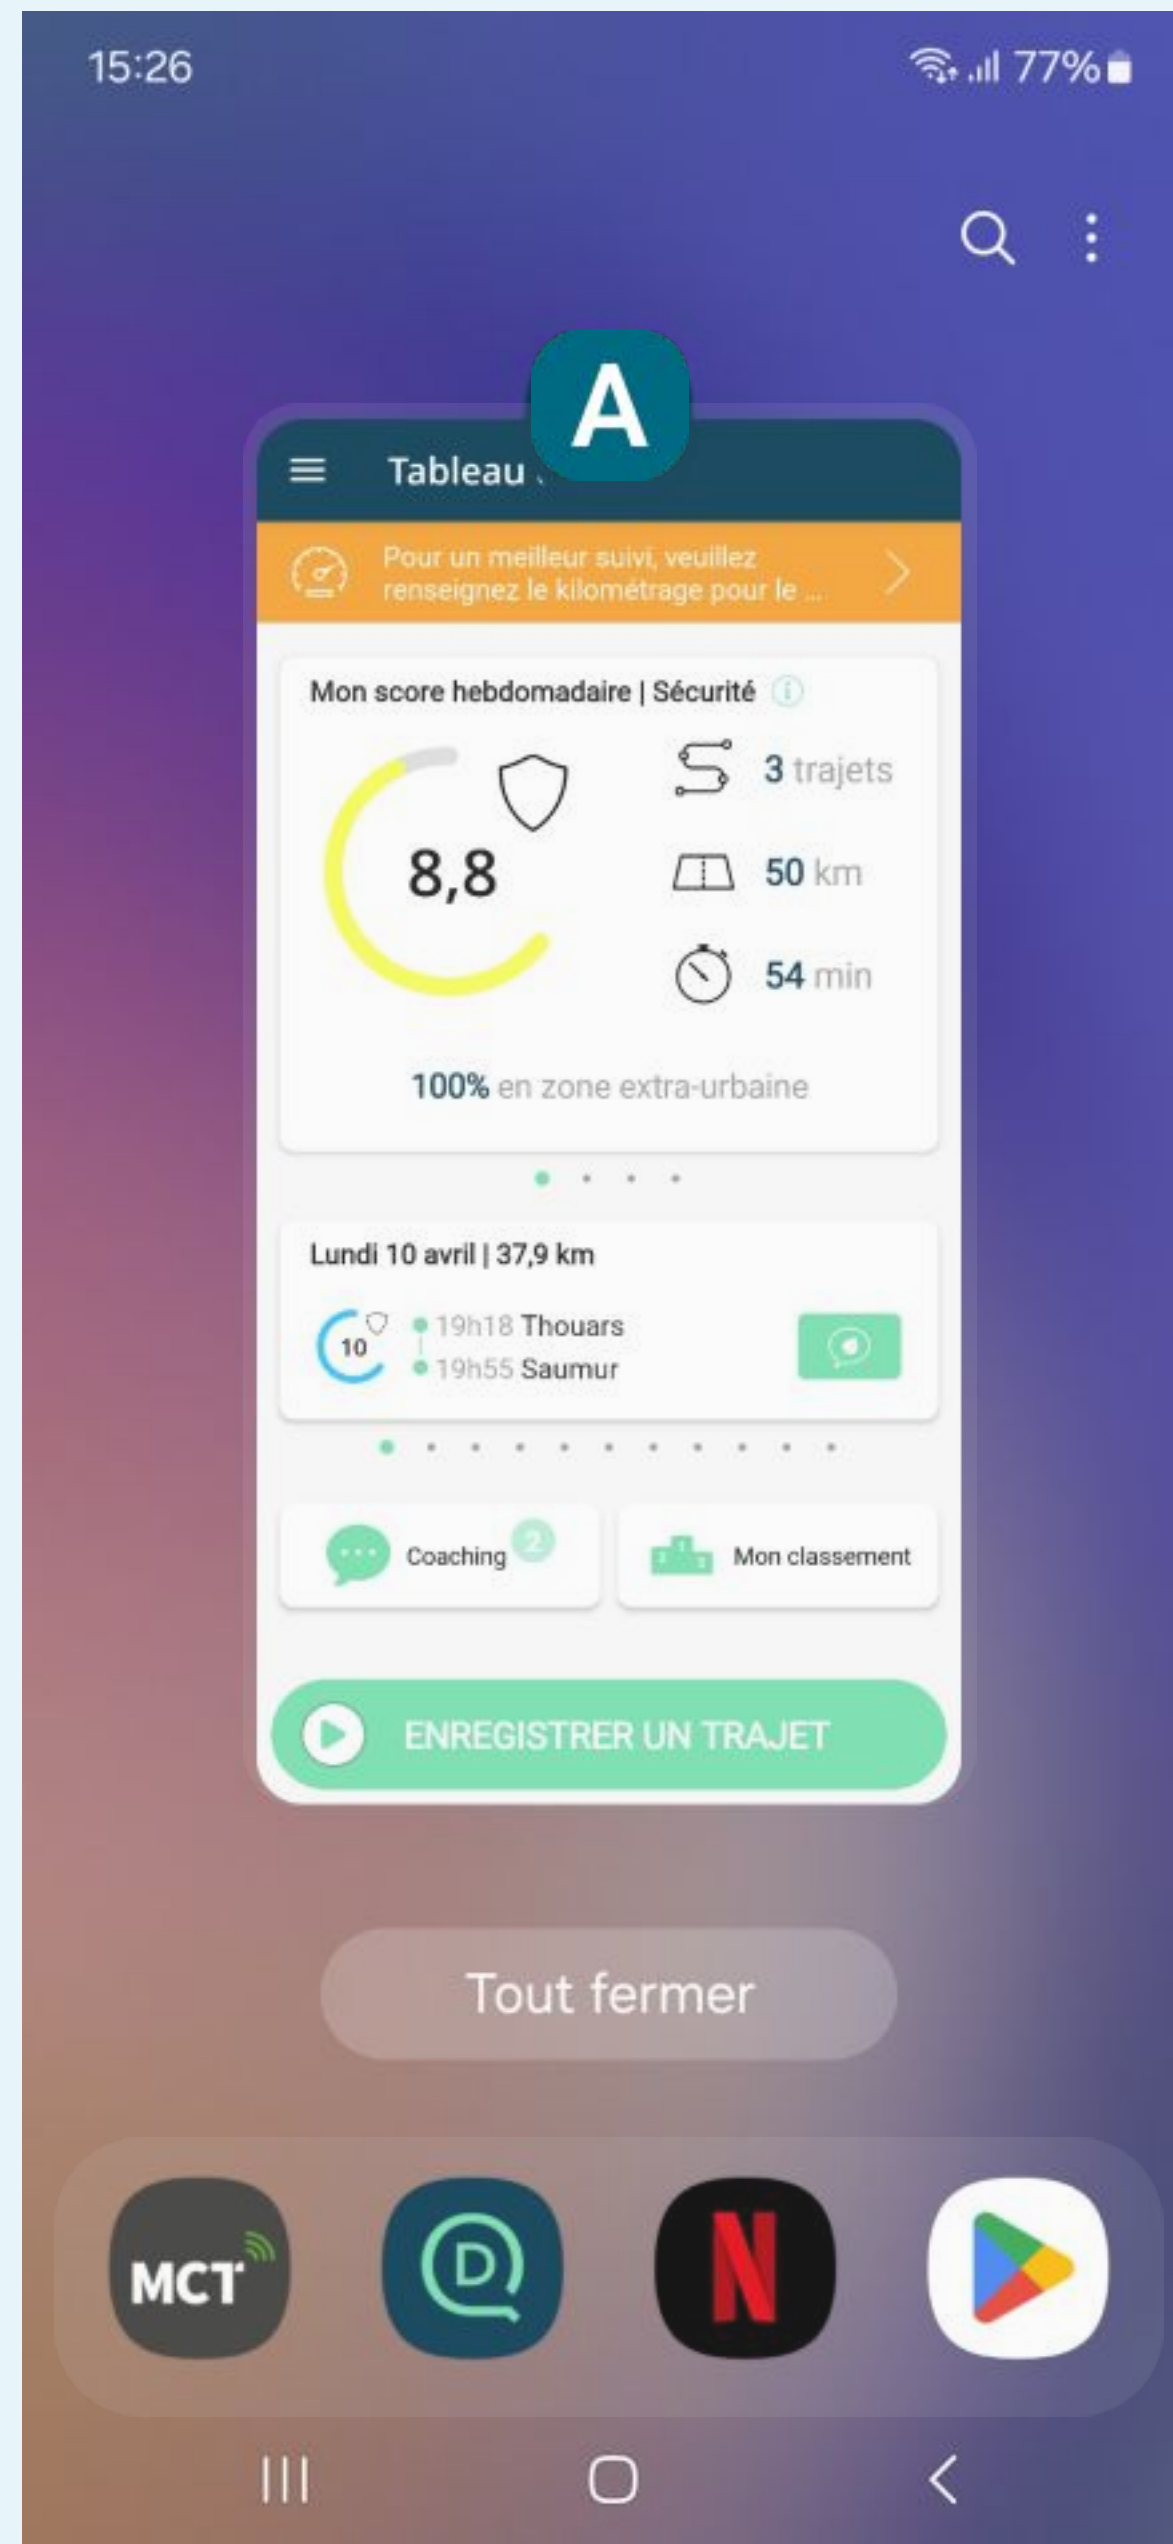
15:26

77%

A

Tableau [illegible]

Pour un meilleur suivi, veuillez renseignez le kilométrage pour le ...

Mon score hebdomadaire | Sécurité

8,8

3 trajets

50 km

54 min

100% en zone extra-urbaine

Lundi 10 avril | 37,9 km

10

19h18 Thouars
19h55 Saumur

Coaching 2

Mon classement

ENREGISTRER UN TRAJET

Tout fermer

MCT